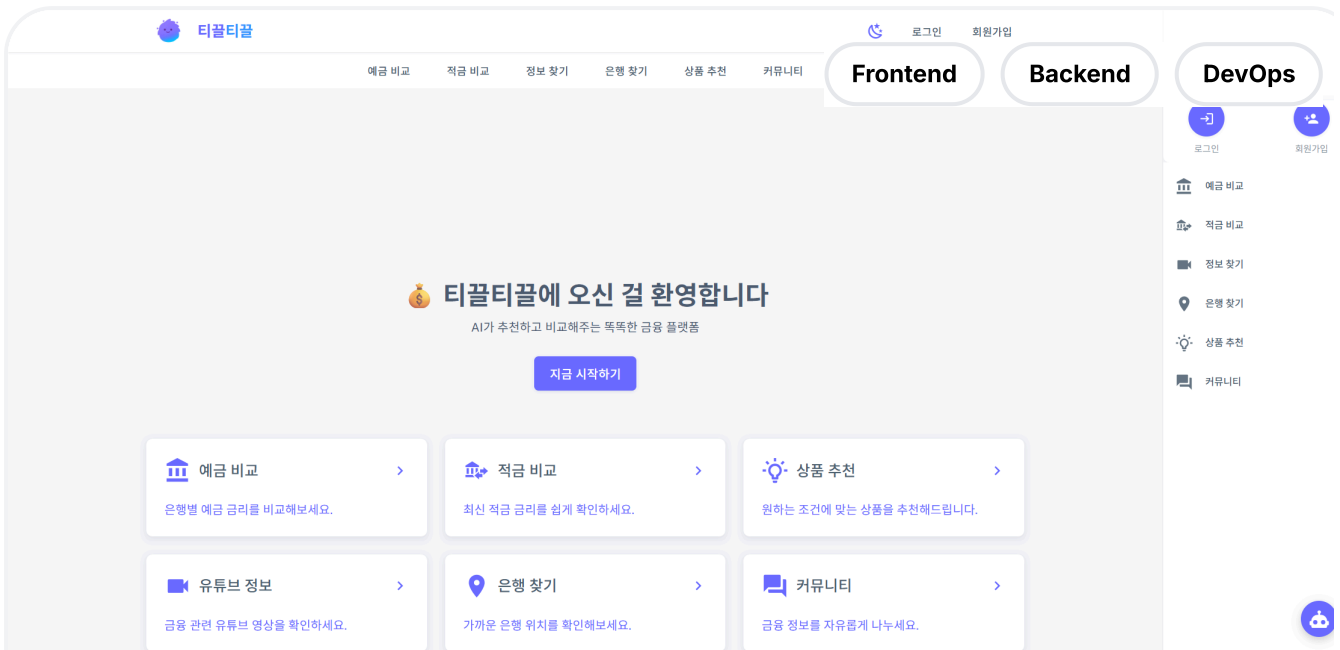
티끌티끌

로그인 회원가입

예금 비교 적금 비교 정보 찾기 은행 찾기 상품 추천 커뮤니티

Frontend Backend DevOps

로그인 회원가입

예금 비교
적금 비교
정보 찾기
은행 찾기
상품 추천
커뮤니티

💰 티끌티끌에 오신 걸 환영합니다

AI가 추천하고 비교해주는 똑똑한 금융 플랫폼

지금 시작하기

예금 비교 >
은행별 예금 금리를 비교해보세요.

적금 비교 >
최신 적금 금리를 쉽게 확인하세요.

상품 추천 >
원하는 조건에 맞는 상품을 추천해드립니다.

유튜브 정보 >
금융 관련 유튜브 영상을 확인하세요.

은행 찾기 >
가까운 은행 위치를 확인해보세요.

커뮤니티 >
금융 정보를 자유롭게 나누세요.